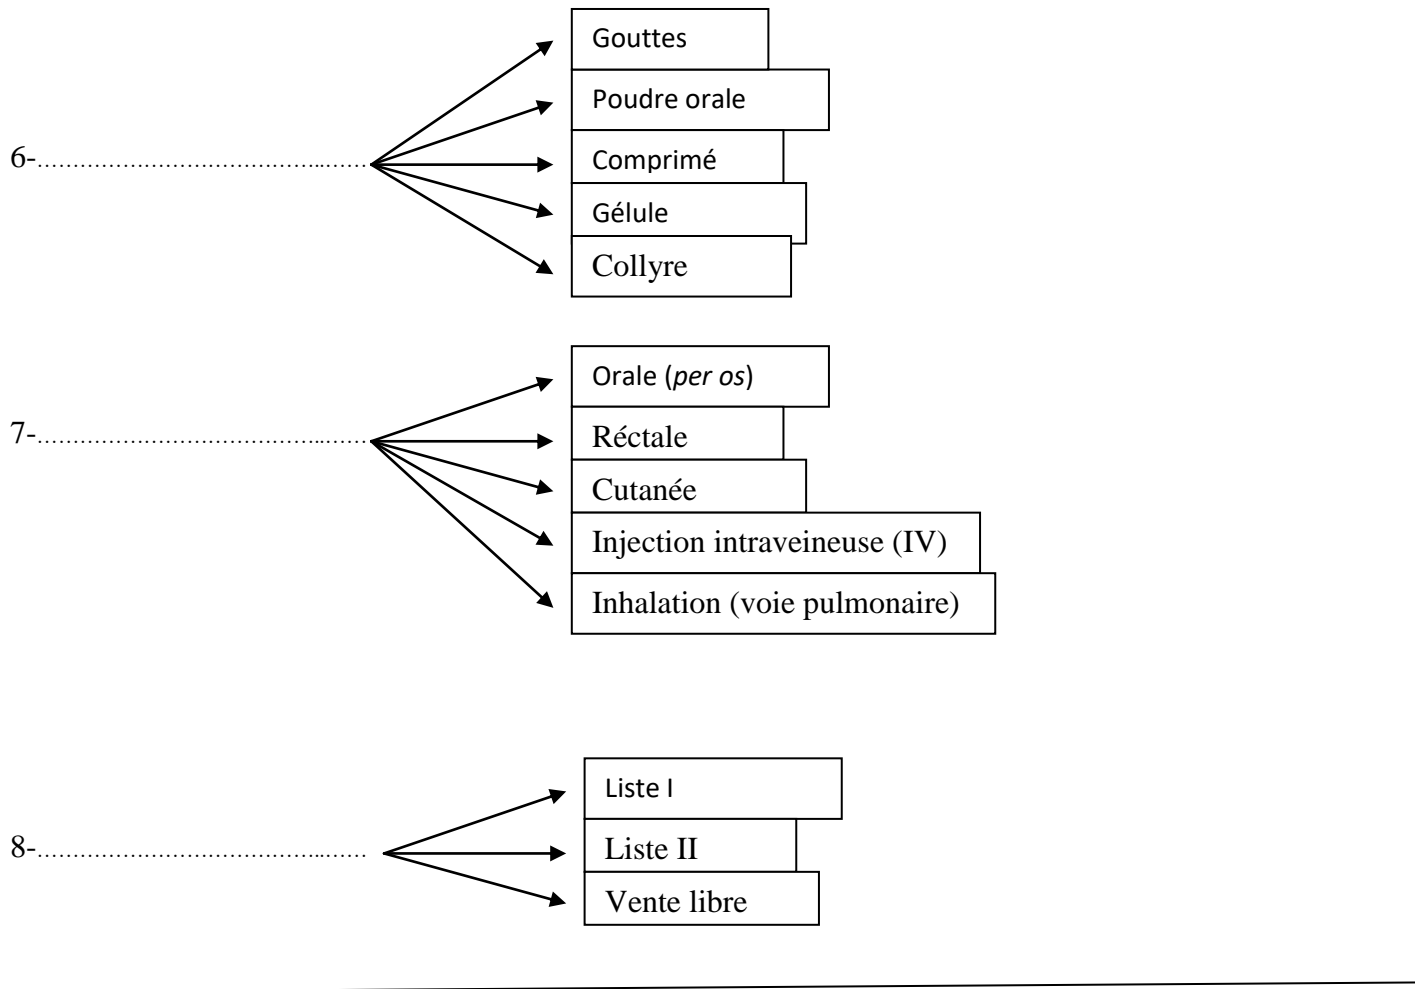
6-..........................................

Gouttes

Poudre orale

Comprimé

Gélule

Collyre

7-..........................................

Orale (*per os*)

Réctale

Cutanée

Injection intraveineuse (IV)

Inhalation (voie pulmonaire)

8-..........................................

Liste I

Liste II

Vente libre